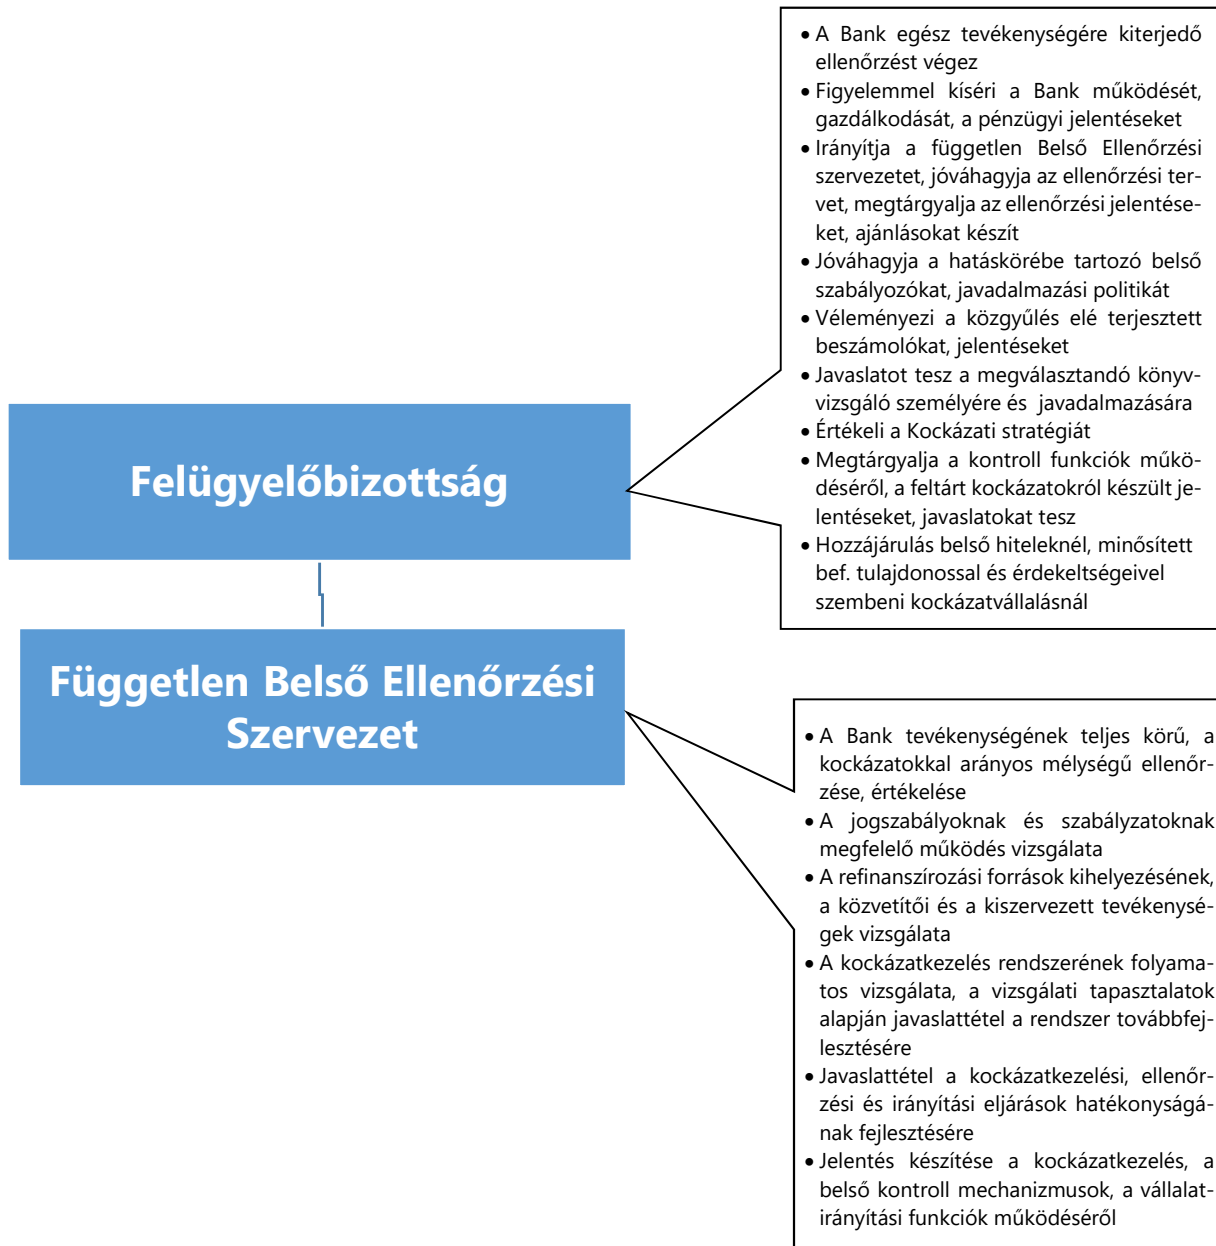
- A Bank egész tevékenységére kiterjedő ellenőrzést végez
- Figyelemmel kíséri a Bank működését, gazdálkodását, a pénzügyi jelentéseket
- Irányítja a független Belső Ellenőrzési szervezetet, jóváhagyja az ellenőrzési tervet, megtárgyalja az ellenőrzési jelentéseket, ajánlásokat készít
- Jóváhagyja a hatáskörébe tartozó belső szabályozókat, javadalmazási politikát
- Véleményezi a közgyűlés elé terjesztett beszámolókat, jelentéseket
- Javaslatot tesz a megválasztandó könyvvizsgáló személyére és javadalmazására
- Értékeli a Kockázati stratégiát
- Megtárgyalja a kontroll funkciók működéséről, a feltárt kockázatokról készült jelentéseket, javaslatokat tesz
- Hozzájárulás belső hiteleknél, minősített bef. tulajdonossal és érdekeltségeivel szembeni kockázatvállalásnál

Felügyelőbizottság

Független Belső Ellenőrzési Szervezet

- A Bank tevékenységének teljes körű, a kockázatokkal arányos mélységű ellenőrzése, értékelése
- A jogszabályoknak és szabályzatoknak megfelelő működés vizsgálata
- A refinanszírozási források kihelyezésének, a közvetítői és a kiszervezett tevékenységek vizsgálata
- A kockázatkezelés rendszerének folyamatos vizsgálata, a vizsgálati tapasztalatok alapján javaslattétel a rendszer továbbfejlesztésére
- Javaslattétel a kockázatkezelési, ellenőrzési és irányítási eljárások hatékonyságának fejlesztésére
- Jelentés készítése a kockázatkezelés, a belső kontroll mechanizmusok, a vállalatirányítási funkciók működéséről